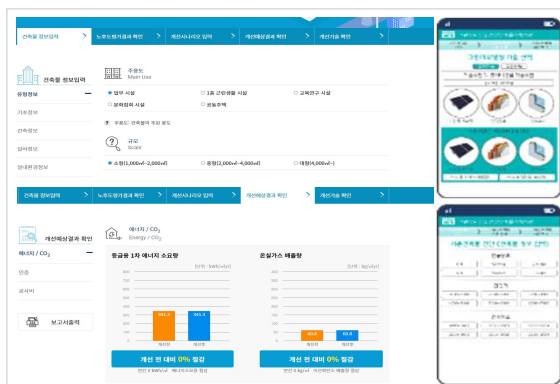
건축물 정보입력 > 노후도평가결과 확인 > 개선시나리오 입력 > 개선예상결과 확인 > 개선기술 확인

건축물 정보입력

유형정보

기후정보

건축정보

설비정보

냉난방공정보

주용도
Main Use

업무 시설
1종 근린생활 시설
교육연구 시설
문화집회 시설
공동주택

주용도: 건축물의 주된 용도

규모
Scale

소형(1,000㎡~2,000㎡)
중형(2,000㎡~4,000㎡)
대형(4,000㎡~)

건축물 정보입력 > 노후도평가결과 확인 > 개선시나리오 입력 > 개선예상결과 확인 > 개선기술 확인

개선예상결과 확인

에너지 / CO₂

민원

공사비

보고서출력

에너지 / CO₂
Energy / CO₂

등급용 1차 에너지 소요량

[단위 : kWh/㎡yr]

개선전 개선후

개선 전 대비 0% 절감

온실가스 배출량

[단위 : kg/㎡yr]

개선전 개선후

개선 전 대비 0% 절감

그린리모델링 기술 선택

시뮬레이션 결과 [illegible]